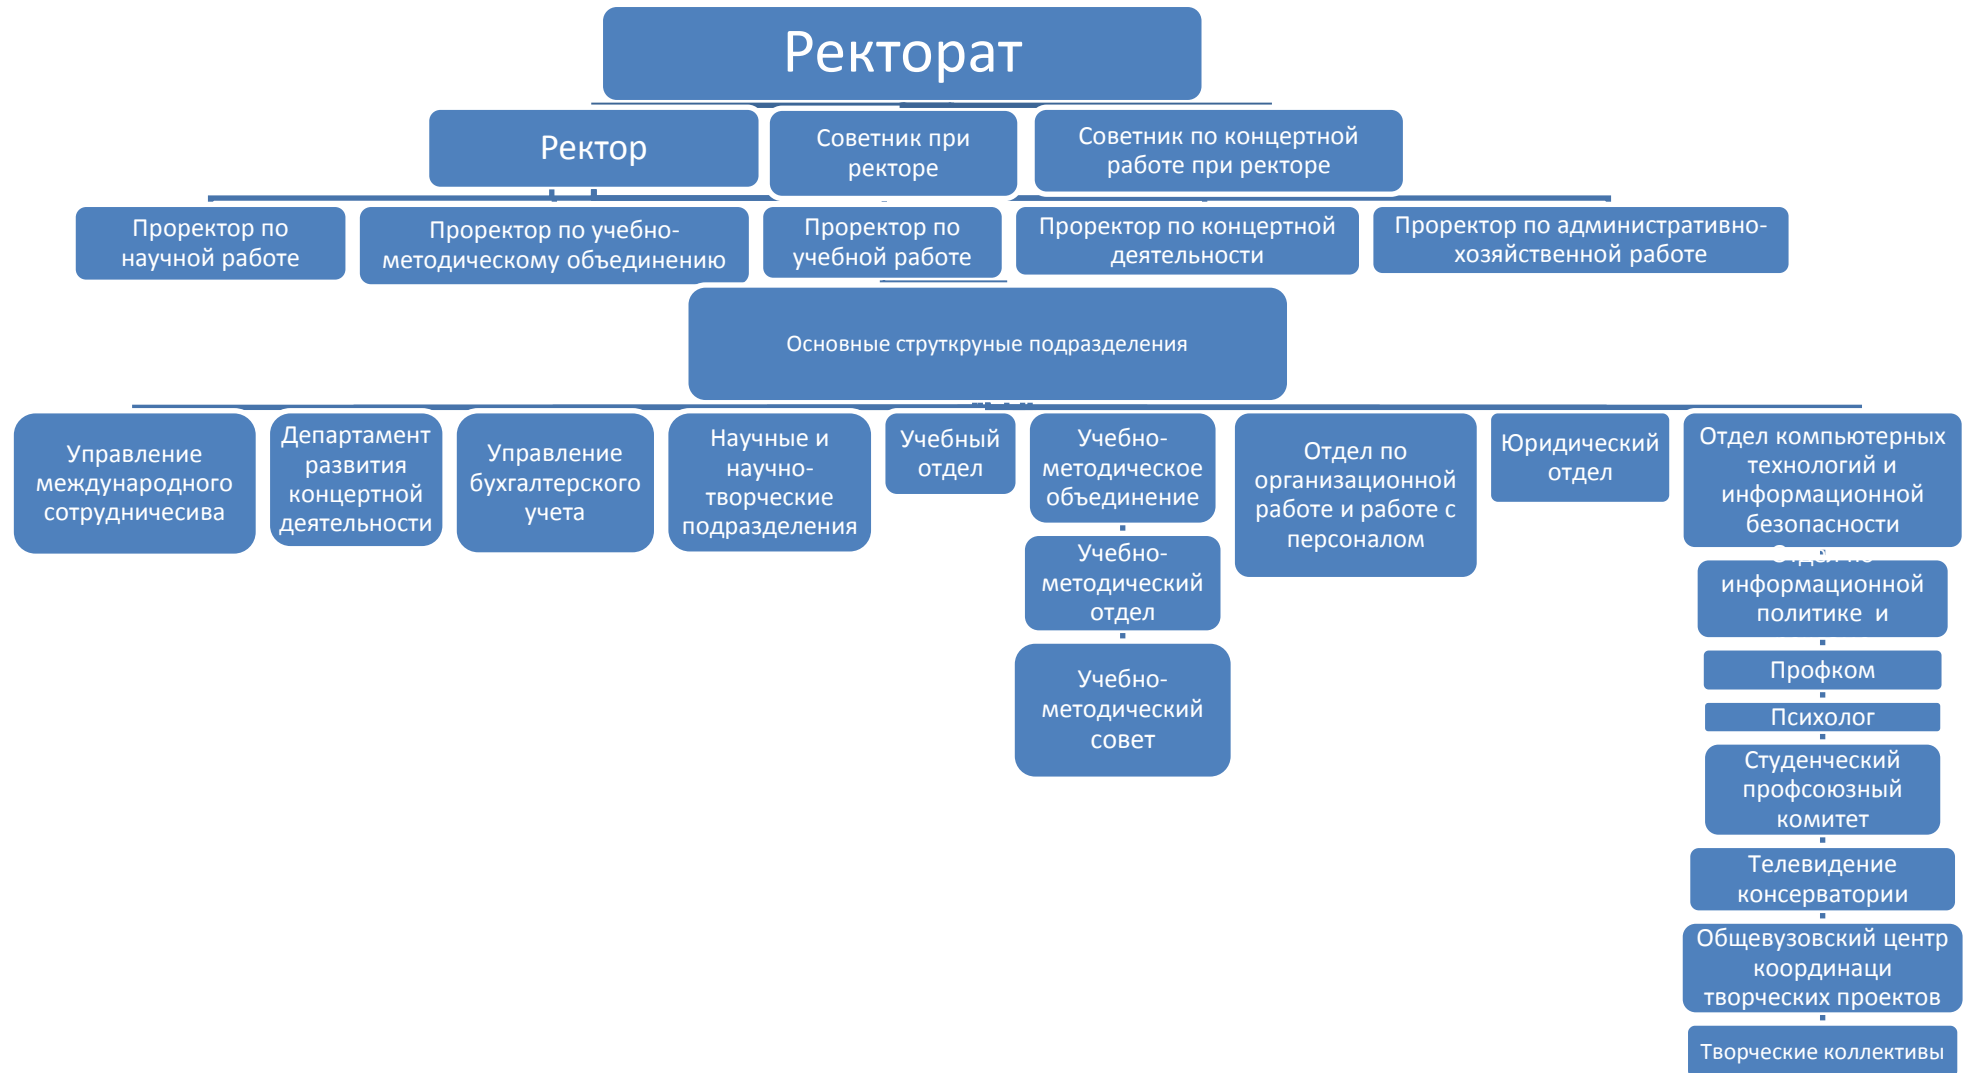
Ректорат

Ректор

Советник при ректоре

Советник по концертной работе при ректоре

Проректор по научной работе

Проректор по учебно-методическому объединению

Проректор по учебной работе

Проректор по концертной деятельности

Проректор по административно-хозяйственной работе

Основные струткруные подразделения

Управление международного сотрудничесива

Департамент развития концертной деятельности

Управление бухгалтерского учета

Научные и научно-творческие подразделения

Учебный отдел

Учебно-методическое объединение

Учебно-методический отдел

Учебно-методический совет

Отдел по организационной работе и работе с персоналом

Юридический отдел

Отдел компьютерных технологий и информационной безопасности

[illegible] информационной политике и

Профком

Психолог

Студенческий профсоюзный комитет

Телевидение консерватории

Общевузовский центр координаци творческих проектов

Творческие коллективы